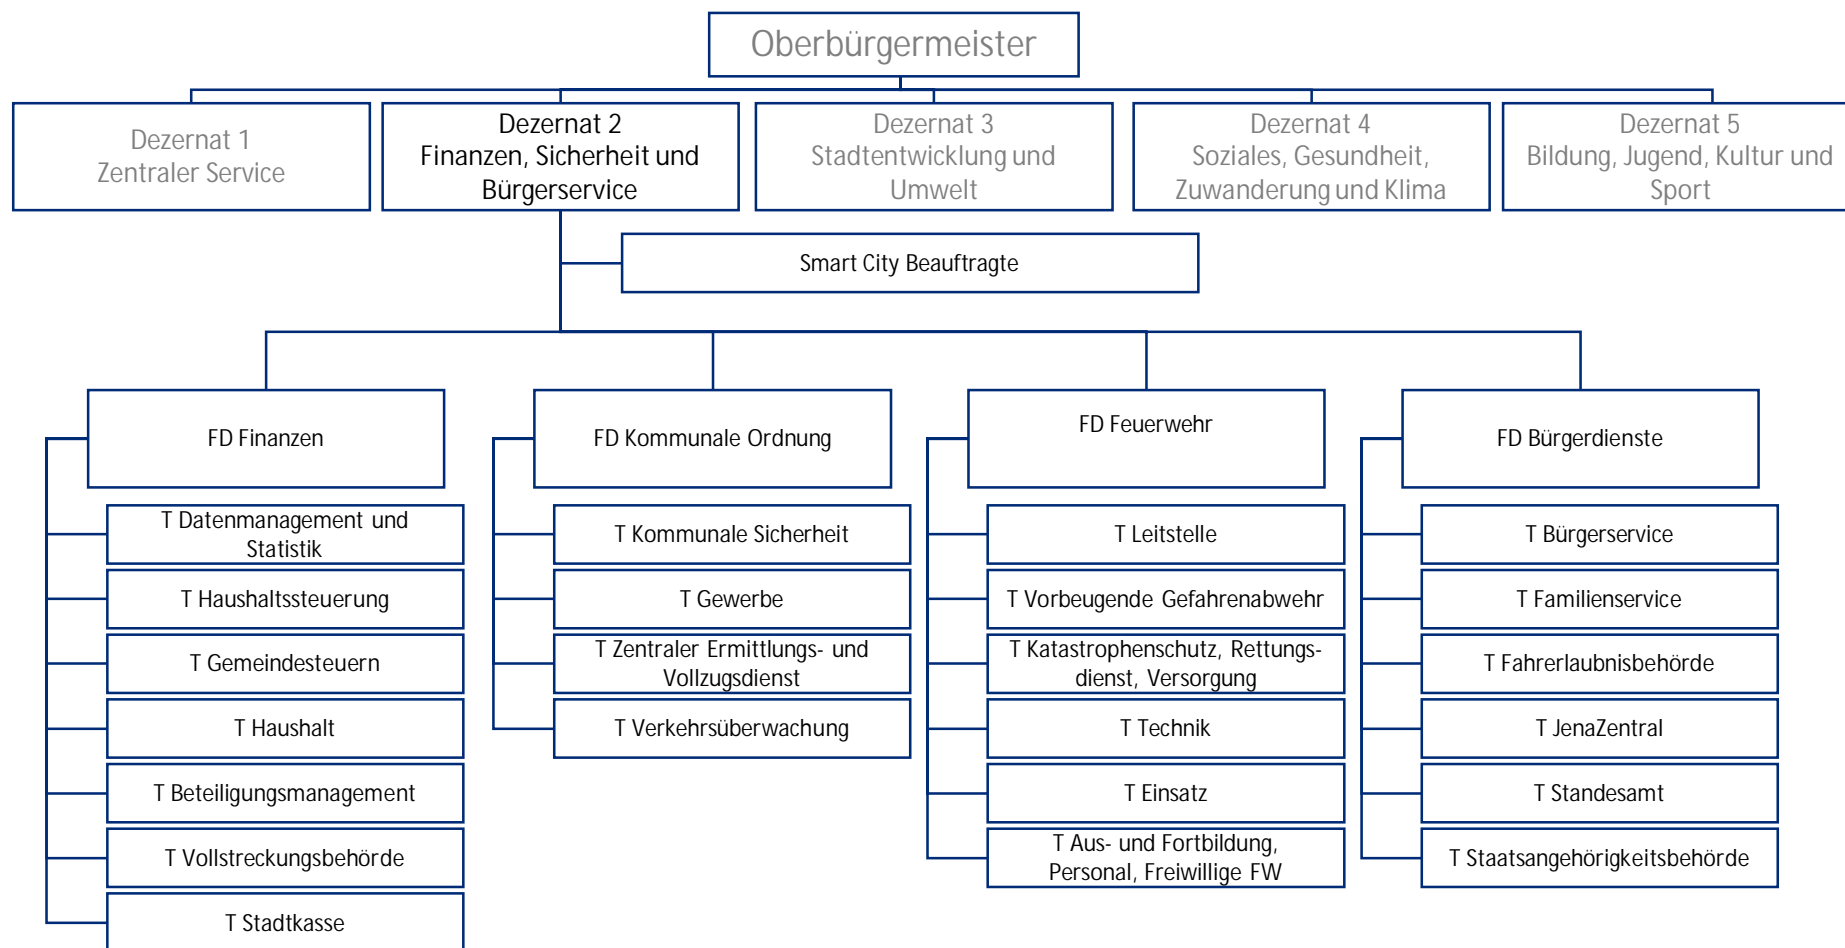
Oberbürgermeister

Dezernat 1
Zentraler Service

Dezernat 2
Finanzen, Sicherheit und Bürgerservice

Dezernat 3
Stadtentwicklung und Umwelt

Dezernat 4
Soziales, Gesundheit, Zuwanderung und Klima

Dezernat 5
Bildung, Jugend, Kultur und Sport

Smart City Beauftragte

FD Finanzen

T Datenmanagement und Statistik

T Haushaltssteuerung

T Gemeindesteuern

T Haushalt

T Beteiligungsmanagement

T Vollstreckungsbehörde

T Stadtkasse

FD Kommunale Ordnung

T Kommunale Sicherheit

T Gewerbe

T Zentraler Ermittlungs- und Vollzugsdienst

T Verkehrsüberwachung

FD Feuerwehr

T Leitstelle

T Vorbeugende Gefahrenabwehr

T Katastrophenschutz, Rettungsdienst, Versorgung

T Technik

T Einsatz

T Aus- und Fortbildung, Personal, Freiwillige FW

FD Bürgerdienste

T Bürgerservice

T Familienservice

T Fahrerlaubnisbehörde

T JenaZentral

T Standesamt

T Staatsangehörigkeitsbehörde